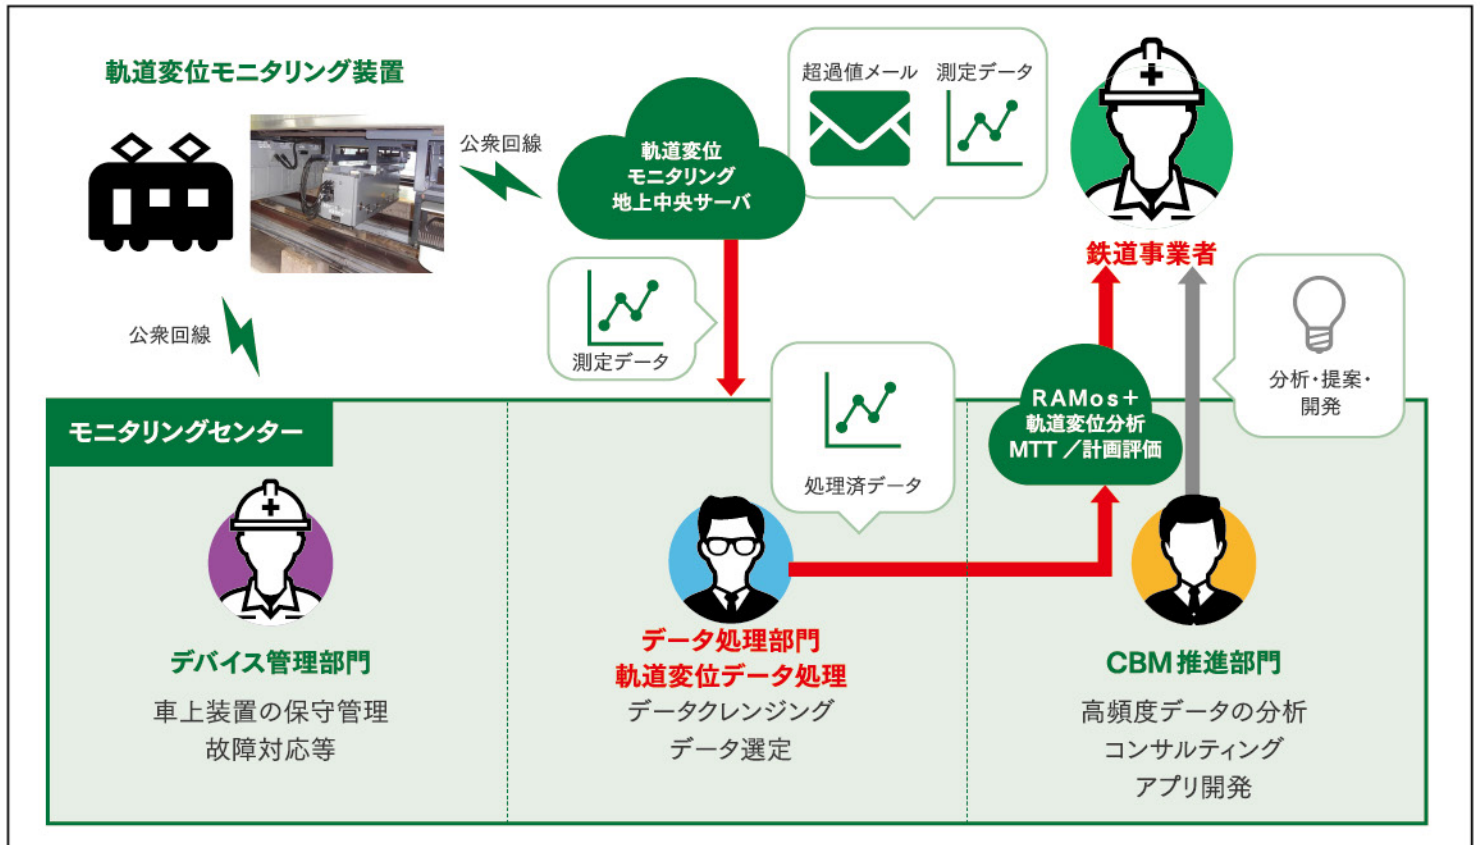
軌道変位モニタリング装置

公衆回線

軌道変位
モニタリング
地上中央サーバ

超過値メール　測定データ

鉄道事業者

公衆回線

測定データ

処理済データ

RAMos＋
軌道変位分析
MTT ／計画評価

分析・提案・
開発

モニタリングセンター

デバイス管理部門
車上装置の保守管理
故障対応等

データ処理部門
軌道変位データ処理
データクレンジング
データ選定

CBM推進部門
高頻度データの分析
コンサルティング
アプリ開発